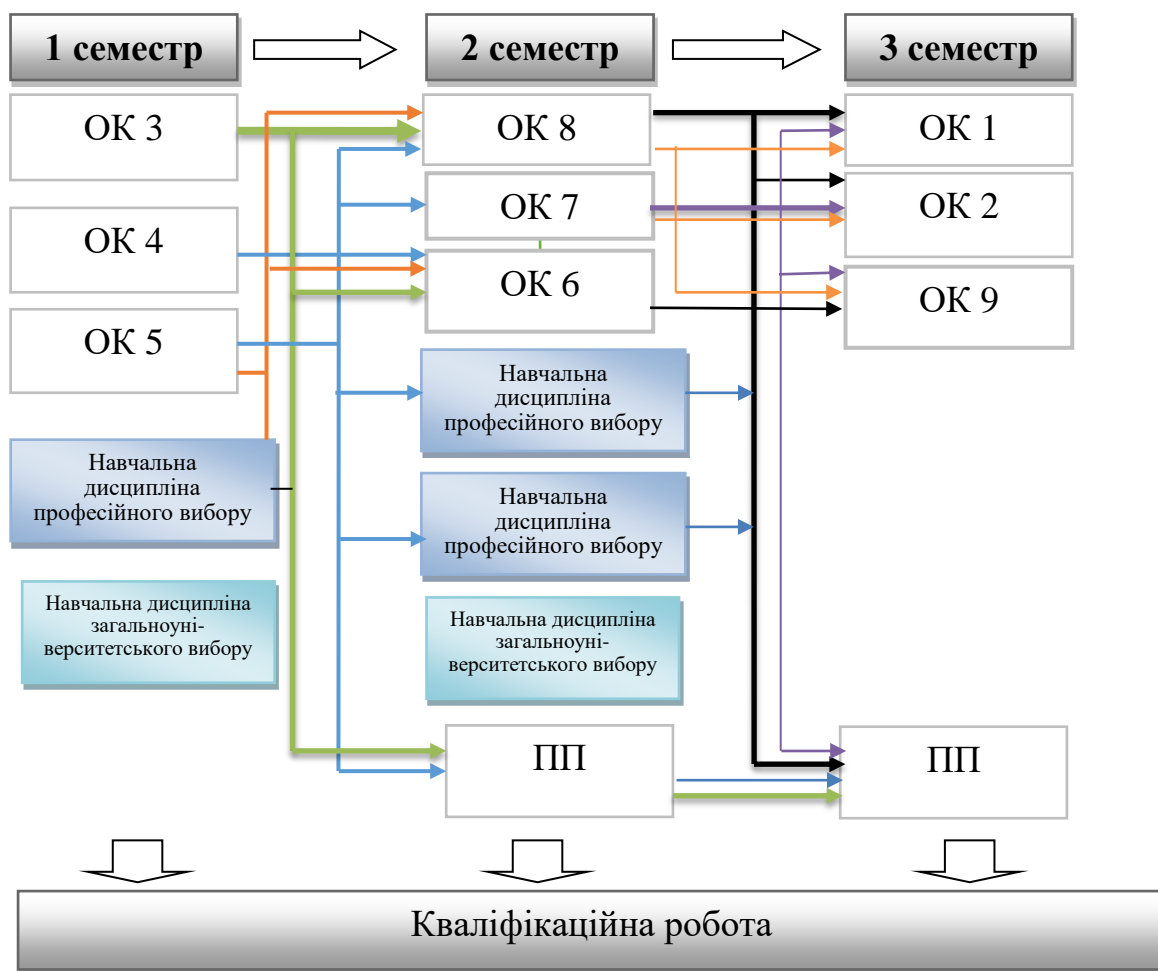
1 семестр

2 семестр

3 семестр

ОК 3

ОК 4

ОК 5

Навчальна дисципліна професійного вибору

Навчальна дисципліна загальноуні-верситетського вибору

ОК 8

ОК 7

ОК 6

Навчальна дисципліна професійного вибору

Навчальна дисципліна професійного вибору

Навчальна дисципліна загальноуні-верситетського вибору

ПП

ОК 1

ОК 2

ОК 9

ПП

Кваліфікаційна робота